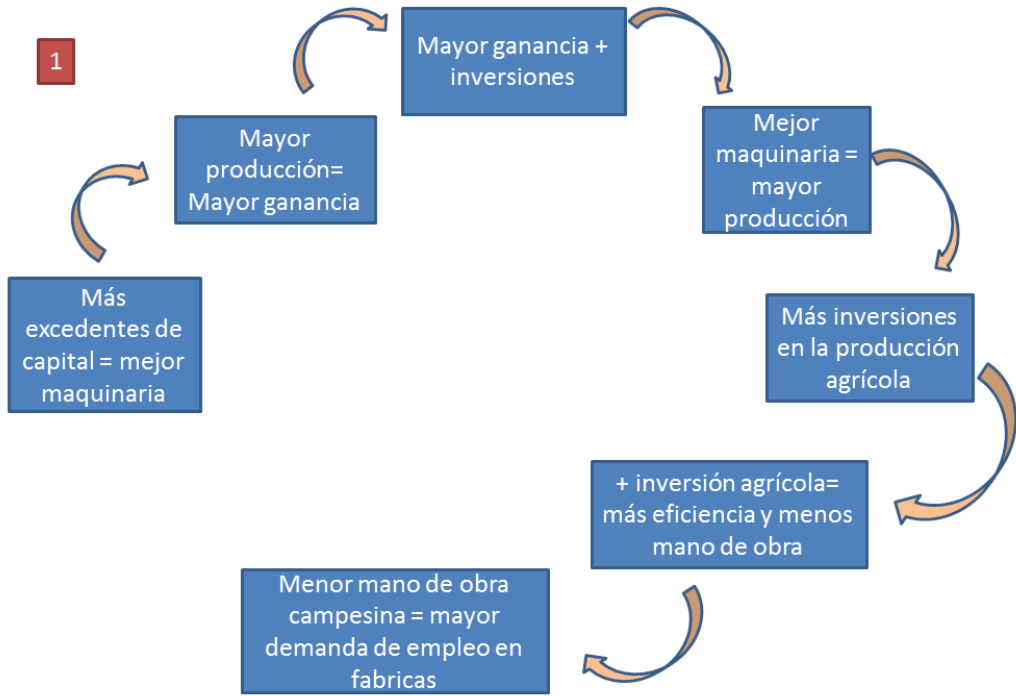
1

Mayor ganancia + inversiones

Mejor maquinaria = mayor producción

Más inversiones en la producción agrícola

+ inversión agrícola= más eficiencia y menos mano de obra

Menor mano de obra campesina = mayor demanda de empleo en fabricas

Más excedentes de capital = mejor maquinaria

Mayor producción= Mayor ganancia